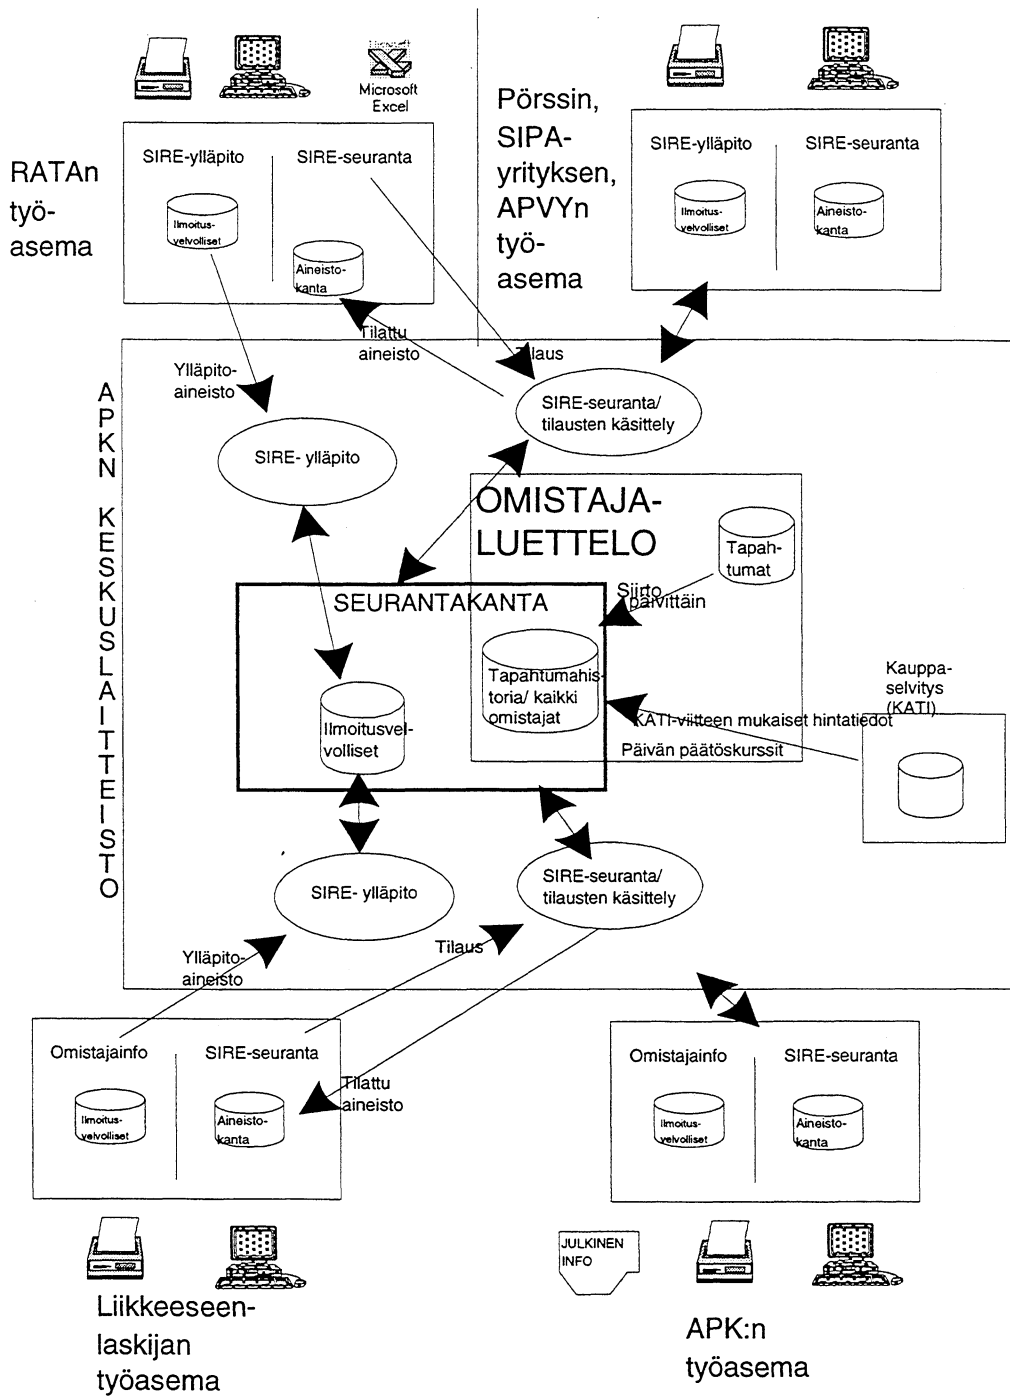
Microsoft Excel

RATAn työasema

SIRE-ylläpito

SIRE-seuranta

Ilmoitusvelvolliset

Aineistokanta

Pörssin, SIPA-yrityksen, APVYn työasema

SIRE-ylläpito

SIRE-seuranta

Ilmoitusvelvolliset

Aineistokanta

Tilattu aineisto

Tilaus

Ylläpitoaineisto

APKN KESKUSLAITTEISTO

SIRE-seuranta/ tilausten käsittely

SIRE- ylläpito

OMISTAJALUETTELO

Tapahtumat

SEURANTAKANTA

Siirto päivittäin

Tapahtumahistoria/ kaikki omistajat

Ilmoitusvelvolliset

Kauppaselvitys (KATI)

KATI-viitteen mukaiset hintatiedot

Päivän päätöskurssit

SIRE- ylläpito

SIRE-seuranta/ tilausten käsittely

Ylläpitoaineisto

Tilaus

Omistajainfo

SIRE-seuranta

Ilmoitusvelvolliset

Aineistokanta

Tilattu aineisto

Omistajainfo

SIRE-seuranta

Ilmoitusvelvolliset

Aineistokanta

JULKINEN INFO

Liikkeeseenlaskijan työasema

APK:n työasema